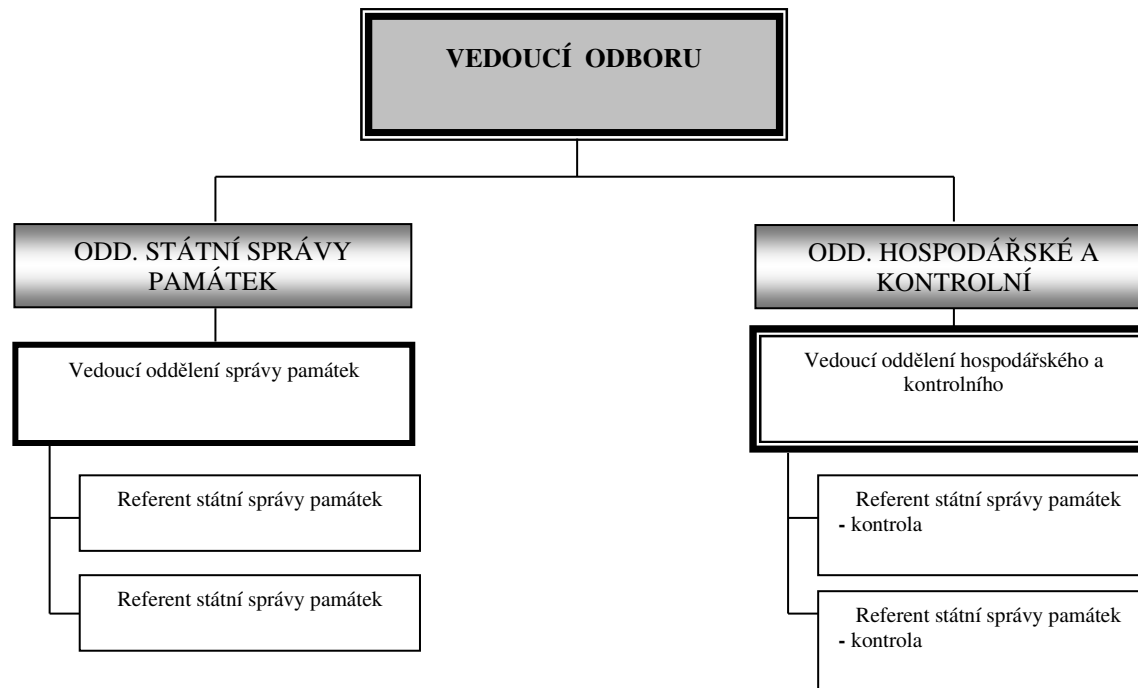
VEDOUCÍ ODBORU

ODD. STÁTNÍ SPRÁVY PAMÁTEK

Vedoucí oddělení správy památek

Referent státní správy památek

Referent státní správy památek

ODD. HOSPODÁŘSKÉ A KONTROLNÍ

Vedoucí oddělení hospodářského a kontrolního

Referent státní správy památek - kontrola

Referent státní správy památek - kontrola